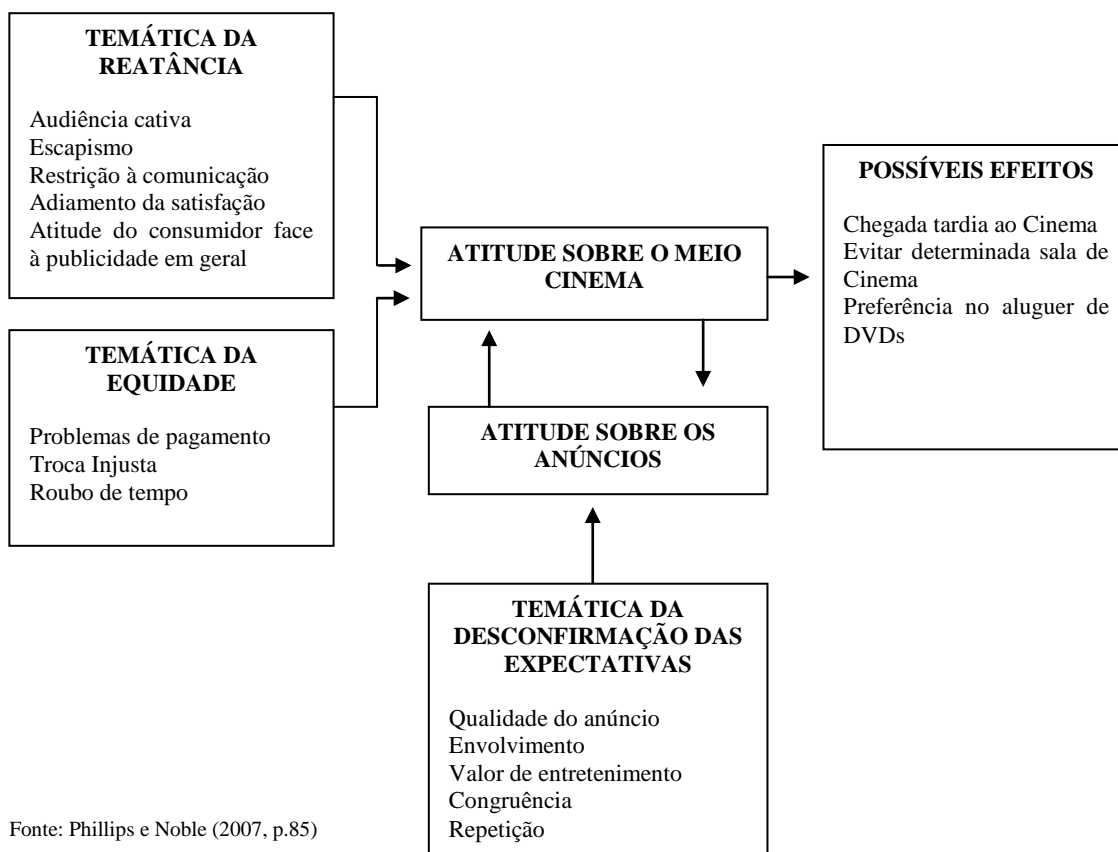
TEMÁTICA DA REATÂNCIA

Audiência cativa
Escapismo
Restrição à comunicação
Adiamento da satisfação
Atitude do consumidor face à publicidade em geral

TEMÁTICA DA EQUIDADE

Problemas de pagamento
Troca Injusta
Roubo de tempo

ATITUDE SOBRE O MEIO CINEMA

ATITUDE SOBRE OS ANÚNCIOS

POSSÍVEIS EFEITOS

Chegada tardia ao Cinema
Evitar determinada sala de Cinema
Preferência no aluguer de DVDs

TEMÁTICA DA DESCONFIRMAÇÃO DAS EXPECTATIVAS

Qualidade do anúncio
Envolvimento
Valor de entretenimento
Congruência
Repetição

Fonte: Phillips e Noble (2007, p.85)